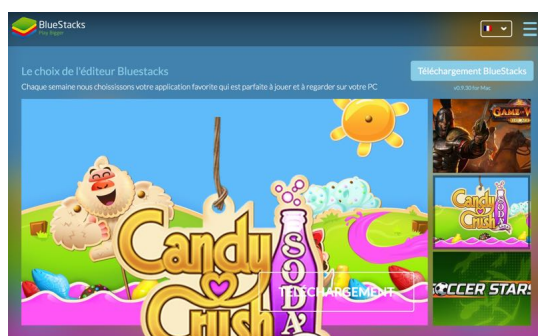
BlueStacks
Play Bigger

Le choix de l'éditeur Bluestacks
Chaque semaine nous choisissons votre application favorite qui est parfaite à jouer et à regarder sur votre PC

Téléchargement BlueStacks
v0.9.30 for Mac

Candy Crush SODA

TÉLÉCHARGEMENT

GAME OF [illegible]

Candy Crush SODA

SOCCER STARS